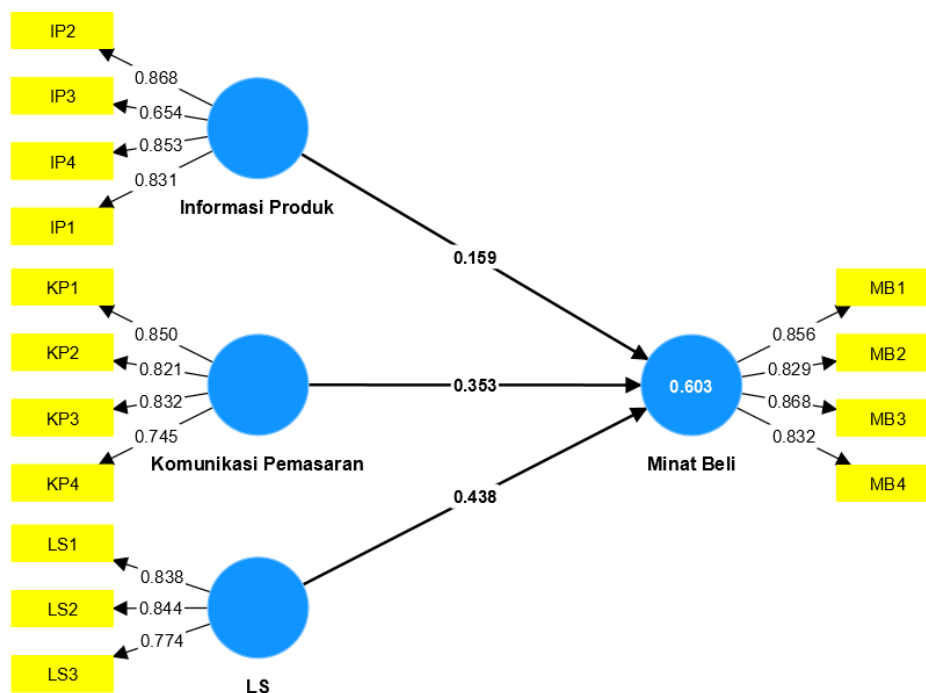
IP2
0.868
IP3
0.654
IP4
0.853
0.831
IP1
Informasi Produk

KP1
0.850
KP2
0.821
KP3
0.832
0.745
KP4
Komunikasi Pemasaran

LS1
0.838
LS2
0.844
0.774
LS3
LS

0.159
0.353
0.438

0.603
Minat Beli

0.856
MB1
0.829
MB2
0.868
MB3
0.832
MB4